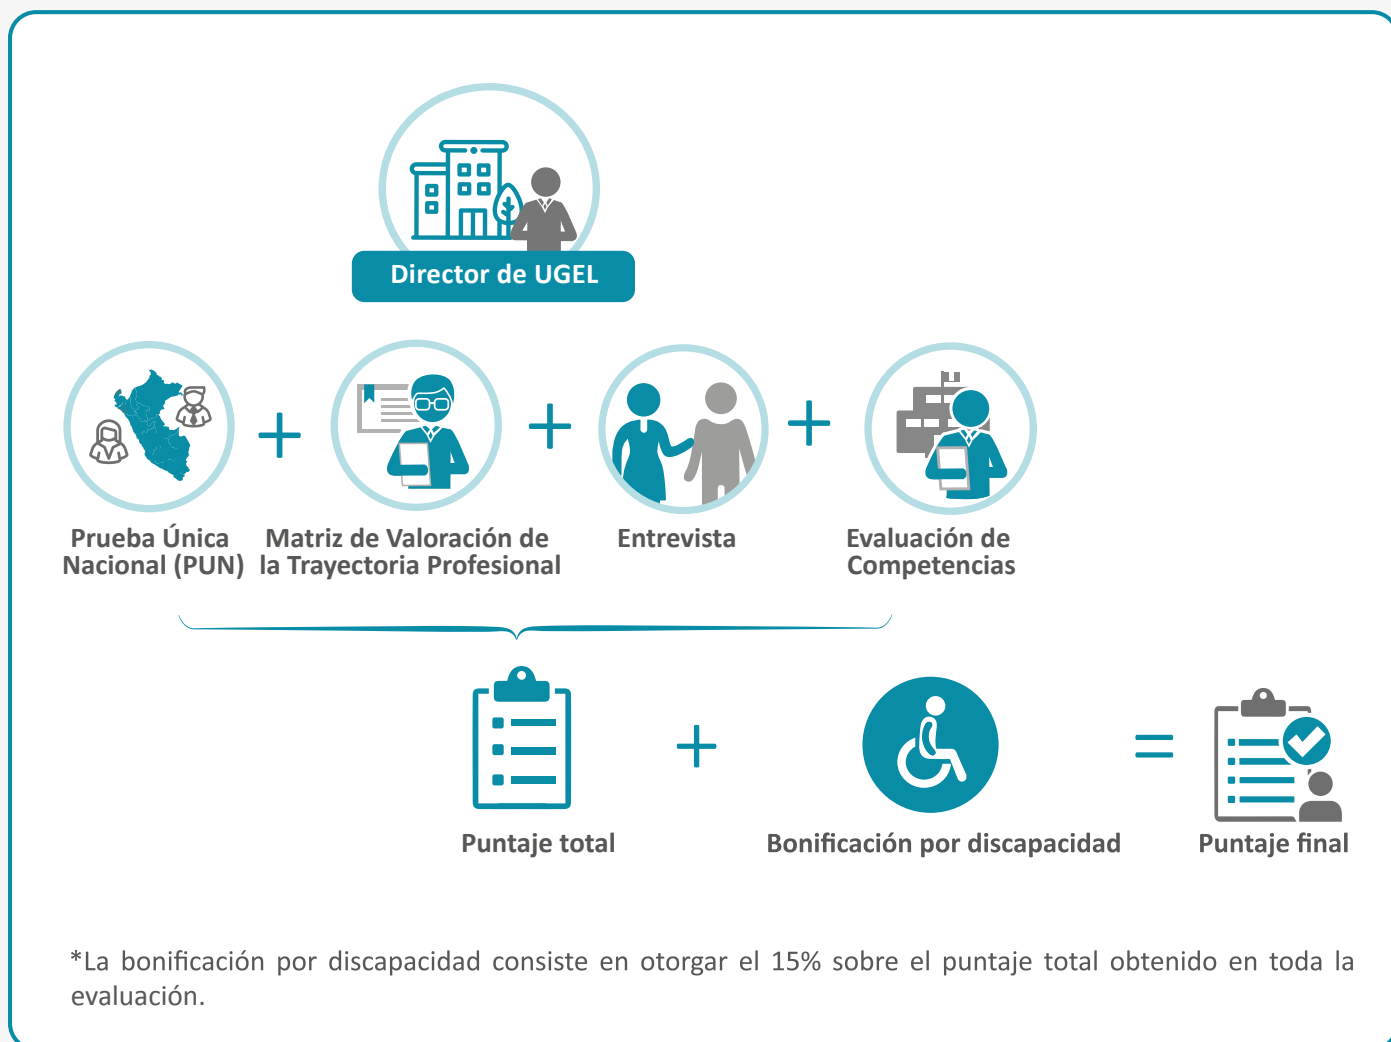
Director de UGEL

Prueba Única Nacional (PUN) + Matriz de Valoración de la Trayectoria Profesional + Entrevista + Evaluación de Competencias

Puntaje total + Bonificación por discapacidad = Puntaje final

*La bonificación por discapacidad consiste en otorgar el 15% sobre el puntaje total obtenido en toda la evaluación.